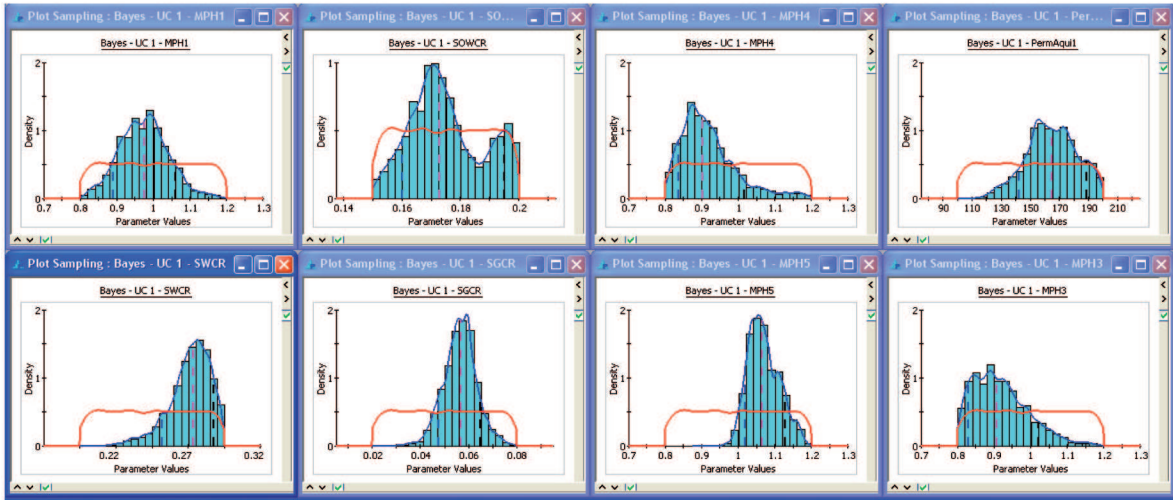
Plot Sampling : Bayes - UC 1 - MPH1

Bayes - UC 1 - MPH1

2
1
0
Density
0.7 0.8 0.9 1 1.1 1.2 1.3
Parameter Values

Plot Sampling : Bayes - UC 1 - SO...

Bayes - UC 1 - SOWCR

1
0.5
0
Density
0.14 0.16 0.18 0.2
Parameter Values

Plot Sampling : Bayes - UC 1 - MPH4

Bayes - UC 1 - MPH4

2
1
0
Density
0.7 0.8 0.9 1 1.1 1.2 1.3
Parameter Values

Plot Sampling : Bayes - UC 1 - Per...

Bayes - UC 1 - PermAqui1

2
1
0
Density
90 110 130 150 170 190 210
Parameter Values

Plot Sampling : Bayes - UC 1 - SWCR

Bayes - UC 1 - SWCR

2
1
0
Density
0.22 0.27 0.32
Parameter Values

Plot Sampling : Bayes - UC 1 - SGCR

Bayes - UC 1 - SGCR

2
1
0
Density
0.02 0.04 0.06 0.08
Parameter Values

Plot Sampling : Bayes - UC 1 - MPH5

Bayes - UC 1 - MPH5

2
1
0
Density
0.7 0.8 0.9 1 1.1 1.2 1.3
Parameter Values

Plot Sampling : Bayes - UC 1 - MPH3

Bayes - UC 1 - MPH3

2
1
0
Density
0.7 0.8 0.9 1 1.1 1.2 1.3
Parameter Values